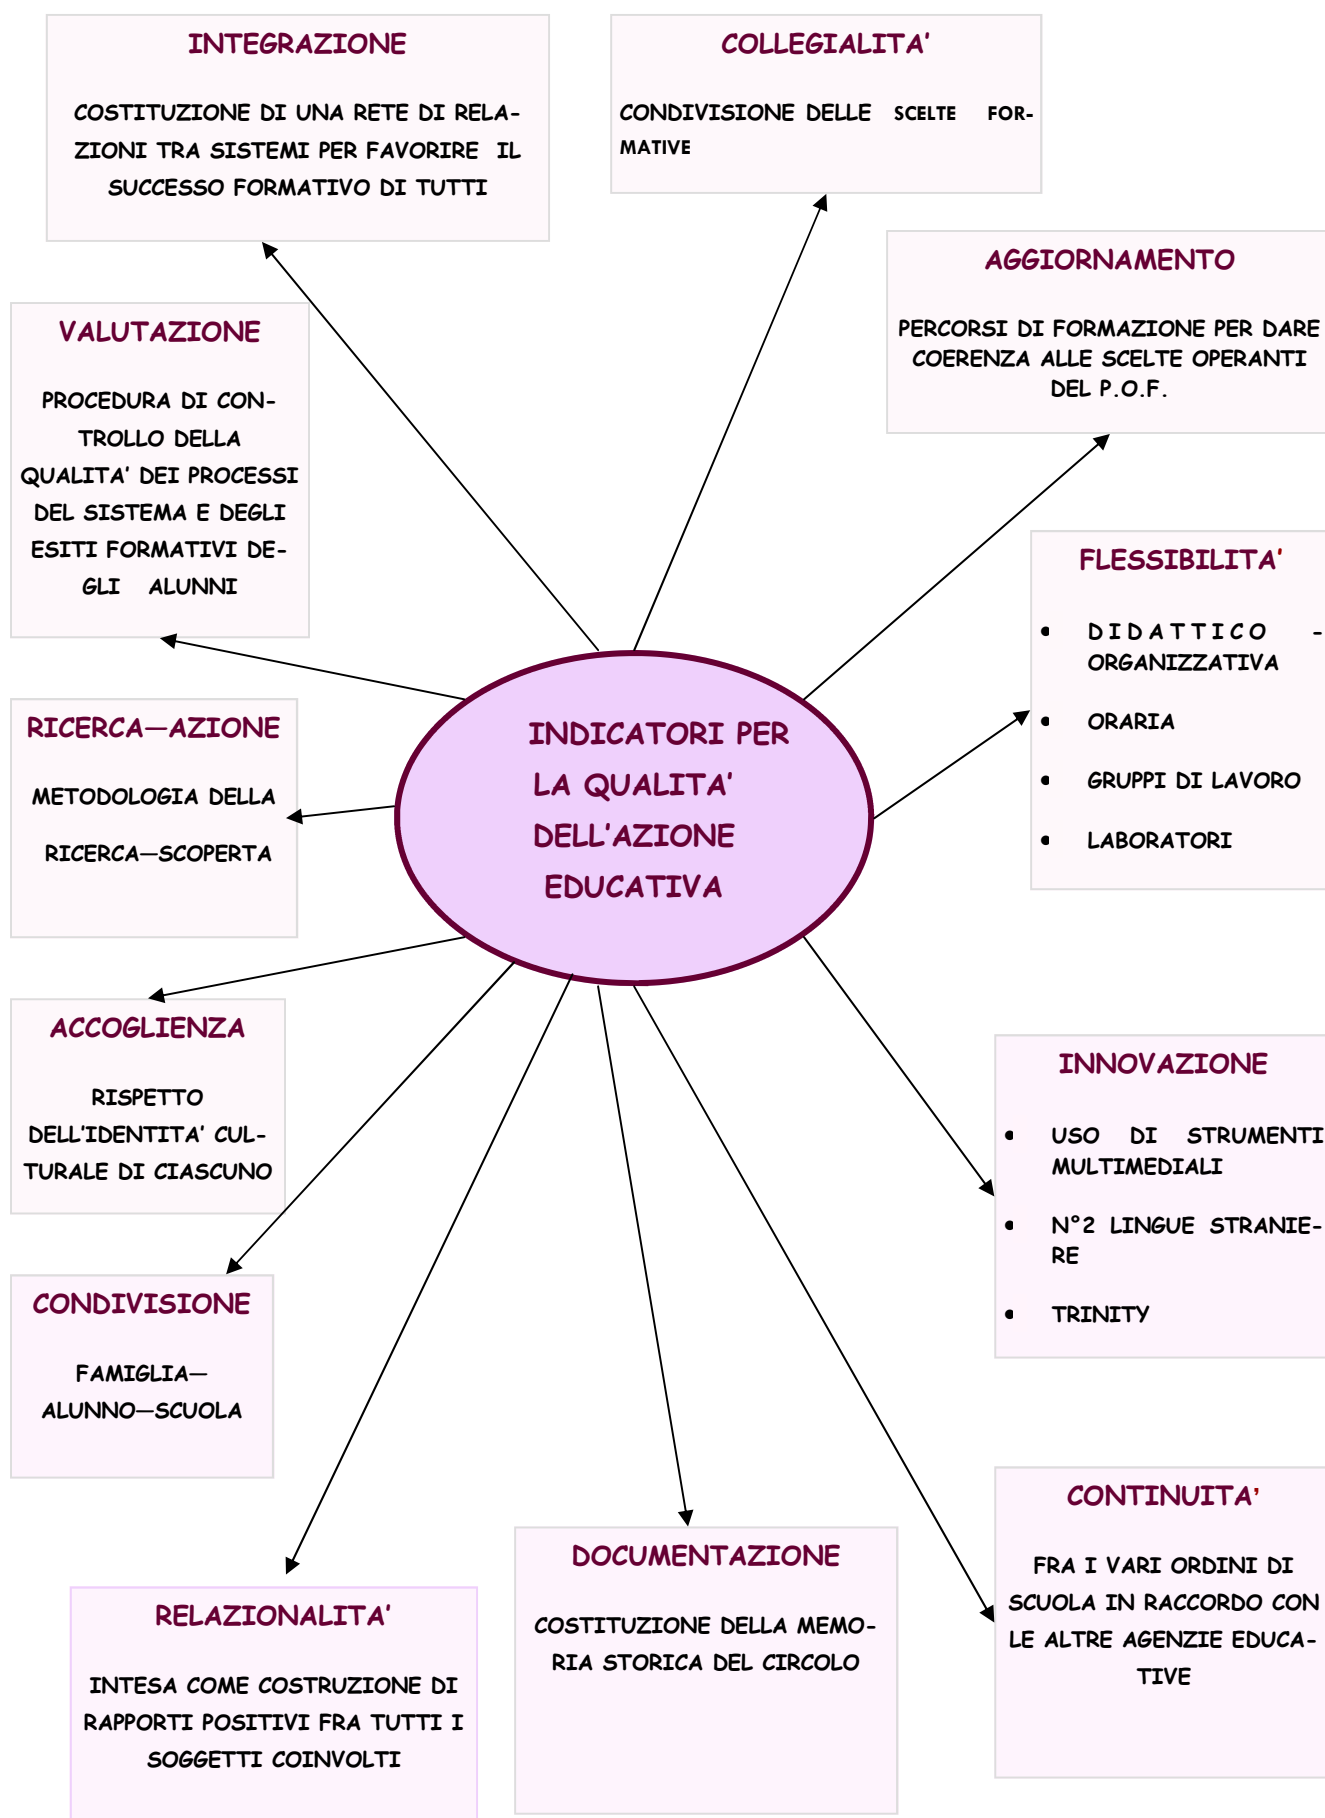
INTEGRAZIONE

COSTITUZIONE DI UNA RETE DI RELAZIONI TRA SISTEMI PER FAVORIRE IL SUCCESSO FORMATIVO DI TUTTI

COLLEGIALITA'

CONDIVISIONE DELLE SCELTE FORMATIVE

AGGIORNAMENTO

PERCORSI DI FORMAZIONE PER DARE COERENZA ALLE SCELTE OPERANTI DEL P.O.F.

VALUTAZIONE

PROCEDURA DI CONTROLLO DELLA QUALITA' DEI PROCESSI DEL SISTEMA E DEGLI ESITI FORMATIVI DEGLI ALUNNI

FLESSIBILITA'

• DIDATTICO - ORGANIZZATIVA
• ORARIA
• GRUPPI DI LAVORO
• LABORATORI

RICERCA—AZIONE

METODOLOGIA DELLA

RICERCA—SCOPERTA

INDICATORI PER LA QUALITA' DELL'AZIONE EDUCATIVA

ACCOGLIENZA

RISPETTO DELL'IDENTITA' CULTURALE DI CIASCUNO

INNOVAZIONE

• USO DI STRUMENTI MULTIMEDIALI
• N°2 LINGUE STRANIERE
• TRINITY

CONDIVISIONE

FAMIGLIA—ALUNNO—SCUOLA

CONTINUITA'

FRA I VARI ORDINI DI SCUOLA IN RACCORDO CON LE ALTRE AGENZIE EDUCATIVE

DOCUMENTAZIONE

COSTITUZIONE DELLA MEMORIA STORICA DEL CIRCOLO

RELAZIONALITA'

INTESA COME COSTRUZIONE DI RAPPORTI POSITIVI FRA TUTTI I SOGGETTI COINVOLTI